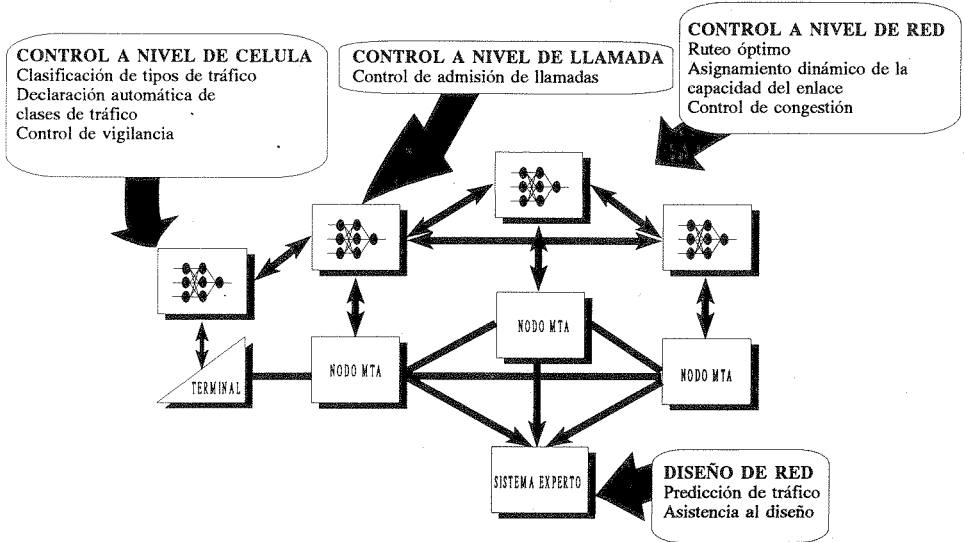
CONTROL A NIVEL DE CELULA
Clasificación de tipos de tráfico
Declaración automática de clases de tráfico
Control de vigilancia

CONTROL A NIVEL DE LLAMADA
Control de admisión de llamadas

CONTROL A NIVEL DE RED
Ruteo óptimo
Asignamiento dinámico de la capacidad del enlace
Control de congestión

NODO MTA

TERMINAL

NODO MTA

NODO MTA

SISTEMA EXPERTO

DISEÑO DE RED
Predicción de tráfico
Asistencia al diseño